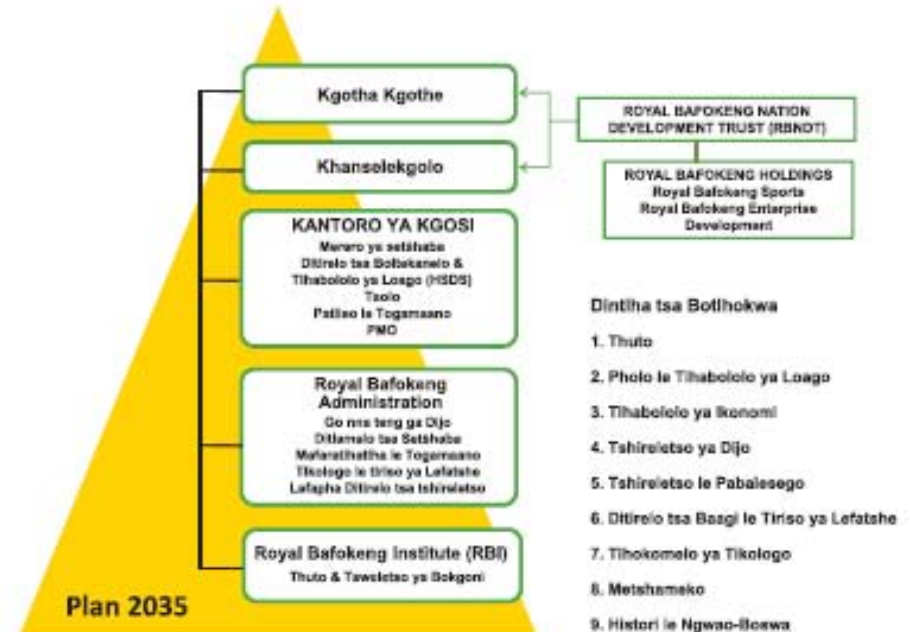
Kgotha Kgothe

Khanselekgolo

KANTORO YA KGOSI
Merero ya setšhaba
Ditirelo tsa Boitsekanelo & Tlhabololo ya Loago (HSDS)
Taolo
Patlisiso le Togamaano
PMO

Royal Bafokeng Administration
Go nna teng ga Dijo
Ditlamelo tsa Setšhaba
Mafaratlhatlha le Togamaano
Tikologo le tiriso ya Lefatshe
Lefapha Ditirelo tsa tshireletso

Royal Bafokeng Institute (RBI)
Thuto & Tswelelo ya Bokgoni

Plan 2035

ROYAL BAFOKENG NATION DEVELOPMENT TRUST (RBNDT)

ROYAL BAFOKENG HOLDINGS
Royal Bafokeng Sports
Royal Bafokeng Enterprise Development

Dintlha tsa Botlhokwa

1. Thuto

2. Pholo le Tlhabololo ya Loago

3. Tlhabololo ya Ikonomi

4. Tshireletso ya Dijo

5. Tshireletso le Pabalesego

6. Ditirelo tsa Basgi le Tiriso ya Lefatshe

7. Tlhokomelo ya Tikologo

8. Metshameko

9. Histori le Ngwao-Boswa